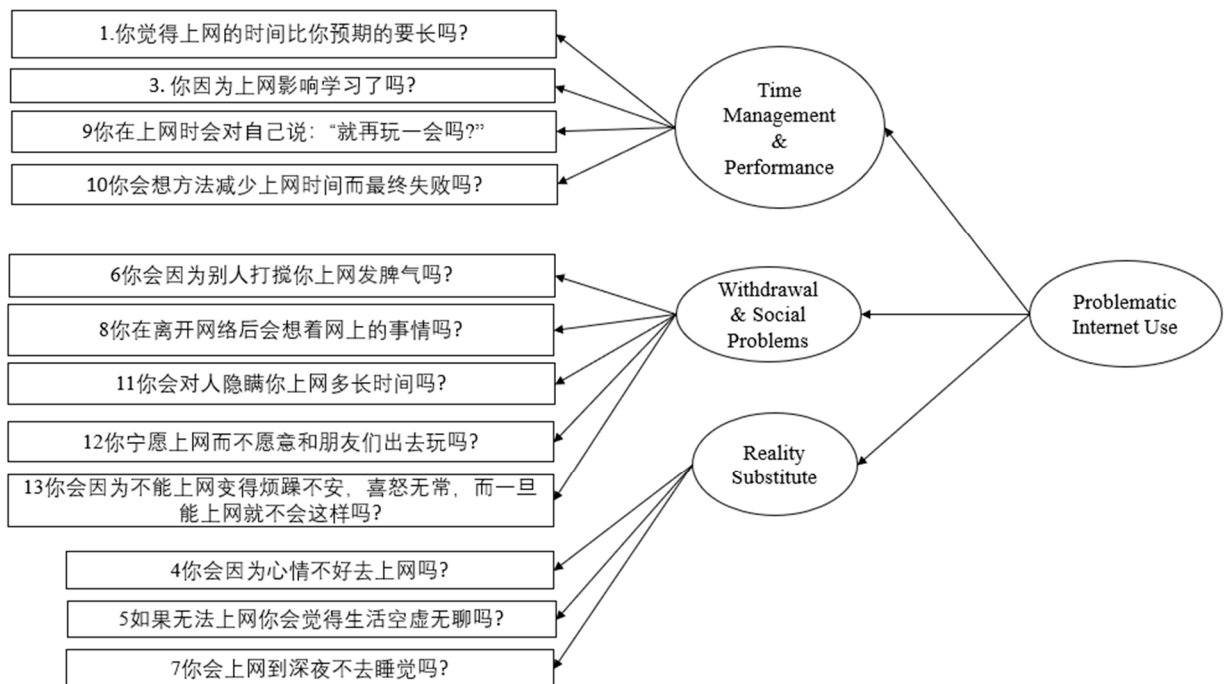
1.你觉得上网的时间比你预期的要长吗?

3. 你因为上网影响学习了吗?

9你在上网时会对自己说："就再玩一会吗?"

10你会想方法减少上网时间而最终失败吗?

Time Management & Performance

6你会因为别人打搅你上网发脾气吗?

8你在离开网络后会想着网上的事情吗?

11你会对人隐瞒你上网多长时间吗?

12你宁愿上网而不愿意和朋友们出去玩吗?

13你会因为不能上网变得烦躁不安，喜怒无常，而一旦能上网就不会这样吗?

Withdrawal & Social Problems

Problematic Internet Use

Reality Substitute

4你会因为心情不好去上网吗?

5如果无法上网你会觉得生活空虚无聊吗?

7你会上网到深夜不去睡觉吗?